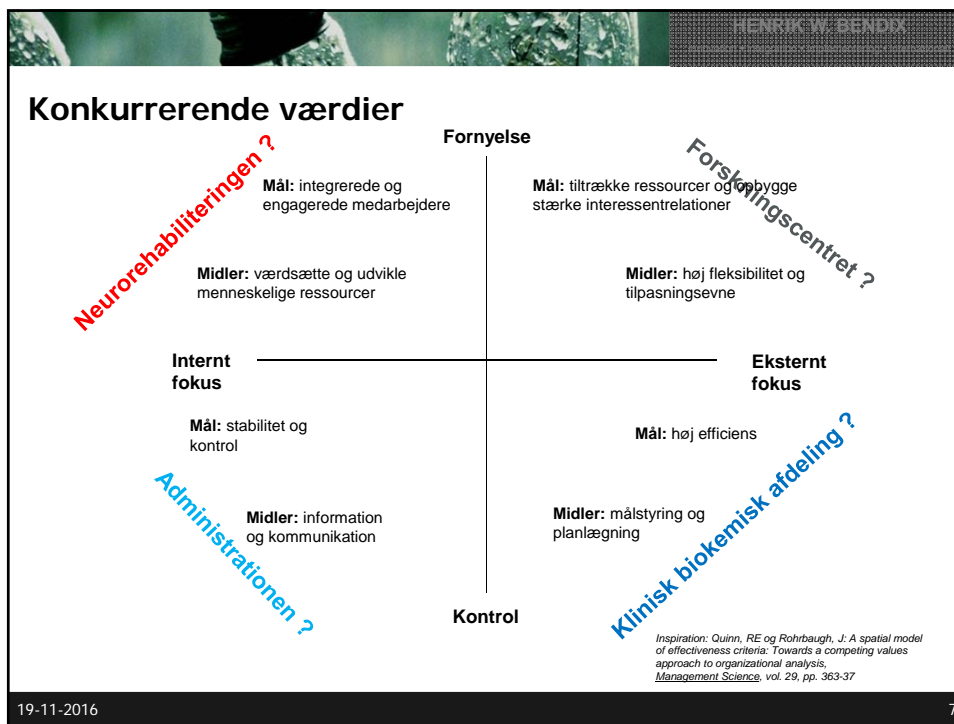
HENRIK W. BENDIX

Konkurrerende værdier

Fornyelse

Neurorehabiliteringen ?

Mål: integrerede og engagerede medarbejdere

Midler: værdsætte og udvikle menneskelige ressourcer

Forskningscentret ?

Mål: tiltrække ressourcer og opbygge stærke interessentrelationer

Midler: høj fleksibilitet og tilpasningsevne

Internt fokus

Eksternt fokus

Mål: stabilitet og kontrol

Midler: information og kommunikation

Administrationen ?

Mål: høj efficiens

Midler: målstyring og planlægning

Klinisk biokemisk afdeling ?

Kontrol

Inspiration: Quinn, RE og Rohrbaugh, J: A spatial model of effectiveness criteria: Towards a competing values approach to organizational analysis, Management Science, vol. 29, pp. 363-37

19-11-2016

7